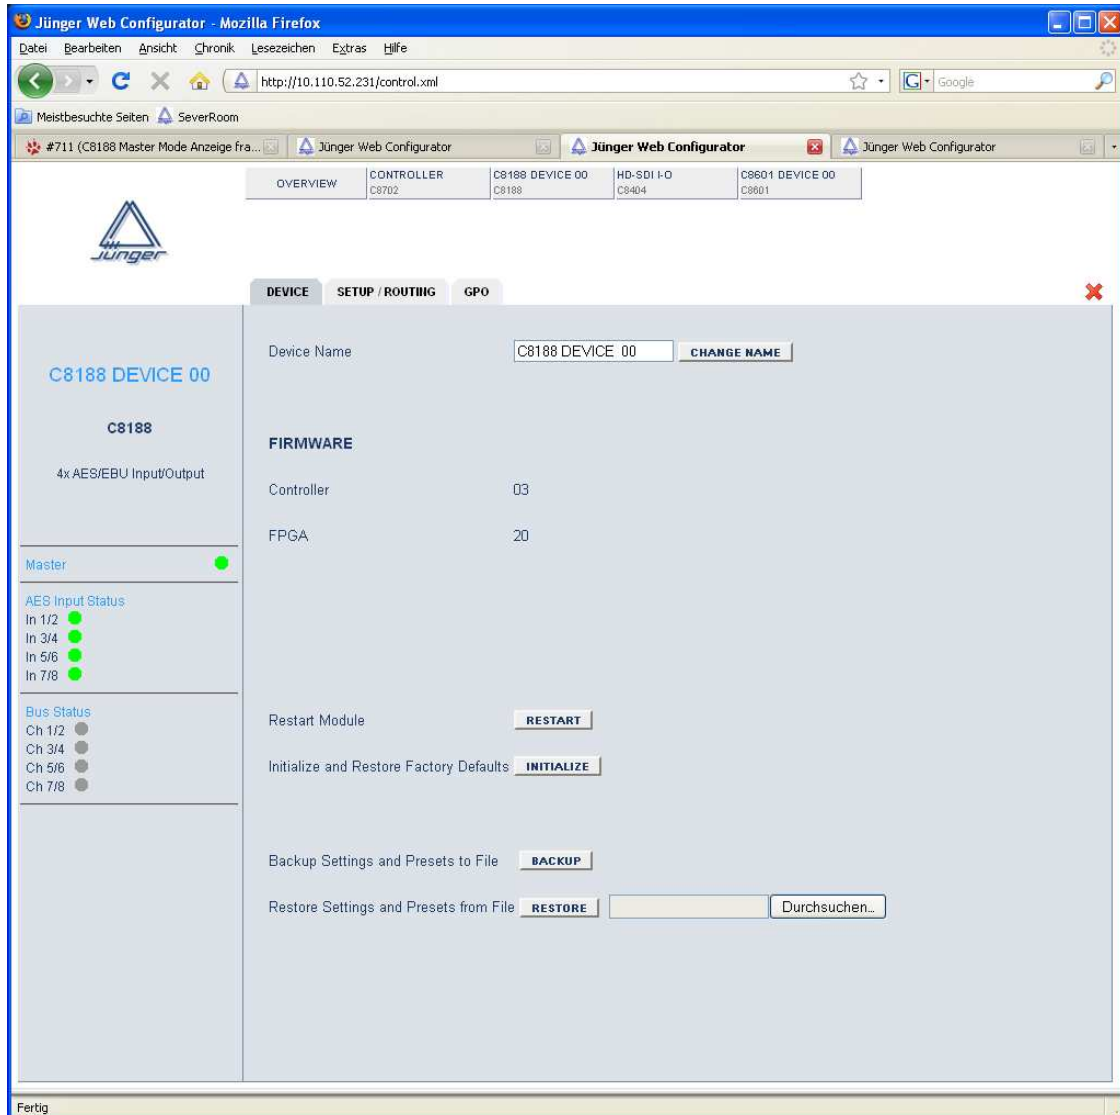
Jünger Web Configurator - Mozilla Firefox

Datei Bearbeiten Ansicht Chronik Lesezeichen Extras Hilfe

http://10.110.52.231/control.xml

Google

Meistbesuchte Seiten SeverRoom

#711 (C8188 Master Mode Anzeige fra... Jünger Web Configurator Jünger Web Configurator Jünger Web Configurator

OVERVIEW | CONTROLLER C8702 | C8188 DEVICE 00 C8188 | HD-SDI I-O C8404 | C8601 DEVICE 00 C8601

Jünger

DEVICE SETUP / ROUTING GPO

C8188 DEVICE 00

C8188

4x AES/EBU Input/Output

Master

AES Input Status
In 1/2
In 3/4
In 5/6
In 7/8

Bus Status
Ch 1/2
Ch 3/4
Ch 5/6
Ch 7/8

Device Name C8188 DEVICE 00 CHANGE NAME

FIRMWARE

Controller 03

FPGA 20

Restart Module RESTART

Initialize and Restore Factory Defaults INITIALIZE

Backup Settings and Presets to File BACKUP

Restore Settings and Presets from File RESTORE Durchsuchen...

Fertig